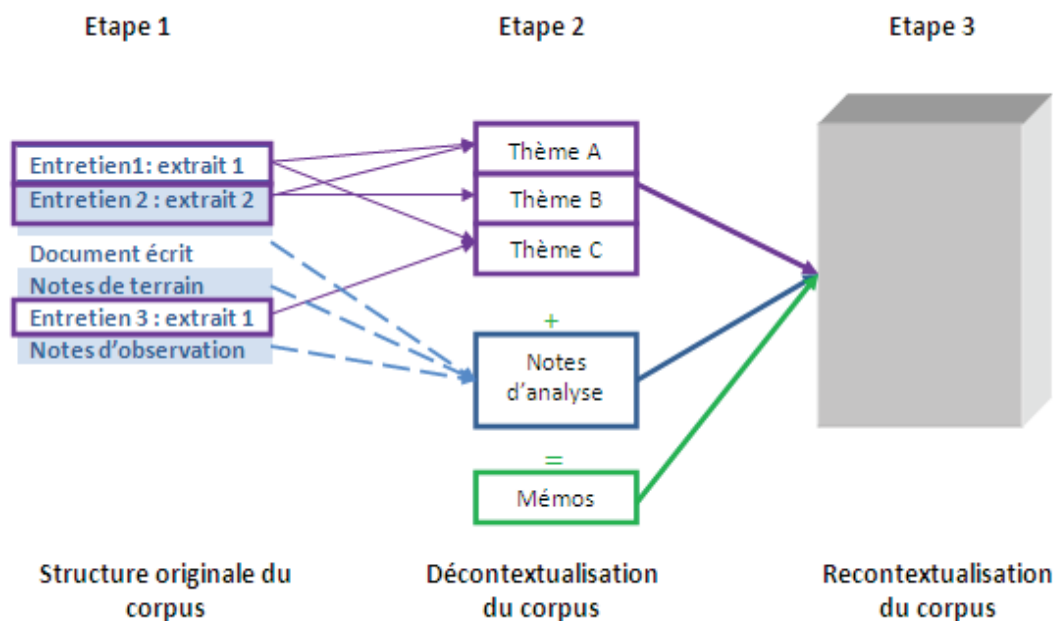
Etape 1

Etape 2

Etape 3

Entretien1: extrait 1

Entretien 2 : extrait 2

Document écrit

Notes de terrain

Entretien 3 : extrait 1

Notes d'observation

Thème A

Thème B

Thème C

+

Notes d'analyse

=

Mémos

Structure originale du corpus

Décontextualisation du corpus

Recontextualisation du corpus